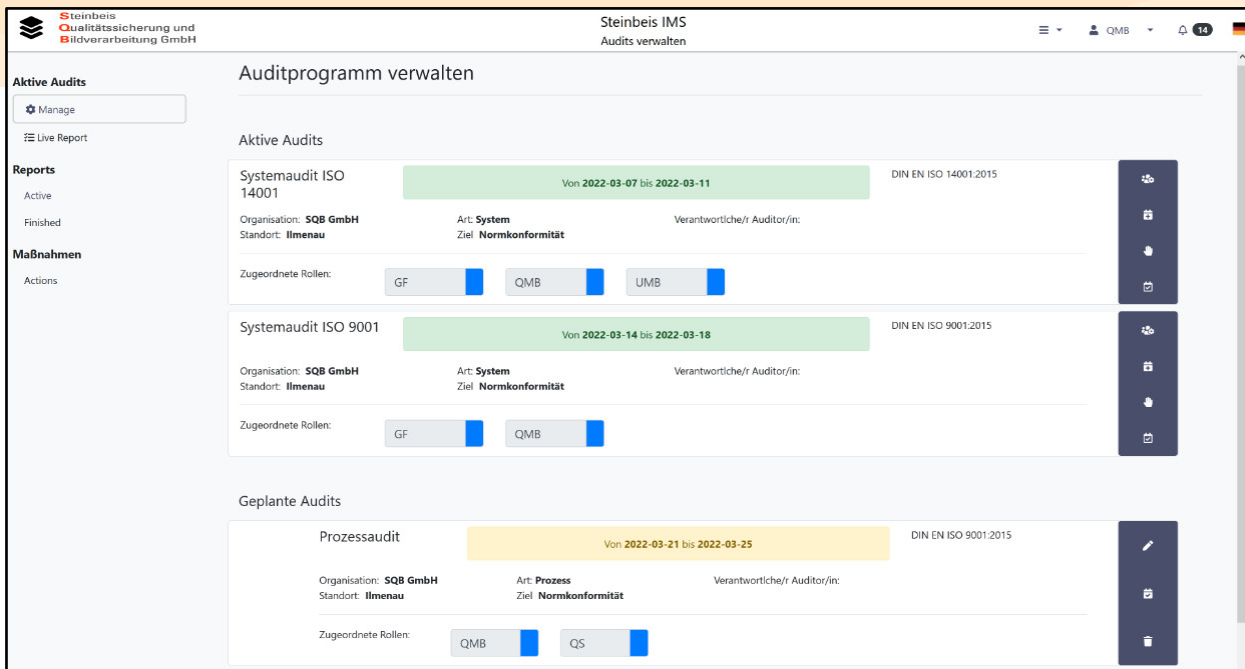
Steinbeis
Qualitätssicherung und
Bildverarbeitung GmbH

Steinbeis IMS
Audits verwalten

QMB 14

Aktive Audits
Manage
Live Report
Reports
Active
Finished
Maßnahmen
Actions

Auditprogramm verwalten

Aktive Audits

Systemaudit ISO 14001
Von 2022-03-07 bis 2022-03-11
DIN EN ISO 14001:2015
Organisation: SQB GmbH
Standort: Ilmenau
Art: System
Ziel Normkonformität
Verantwortliche/r Auditor/in:
Zugeordnete Rollen:
GF
QMB
UMB

Systemaudit ISO 9001
Von 2022-03-14 bis 2022-03-18
DIN EN ISO 9001:2015
Organisation: SQB GmbH
Standort: Ilmenau
Art: System
Ziel Normkonformität
Verantwortliche/r Auditor/in:
Zugeordnete Rollen:
GF
QMB

Geplante Audits

Prozessaudit
Von 2022-03-21 bis 2022-03-25
DIN EN ISO 9001:2015
Organisation: SQB GmbH
Standort: Ilmenau
Art: Prozess
Ziel Normkonformität
Verantwortliche/r Auditor/in:
Zugeordnete Rollen:
QMB
QS